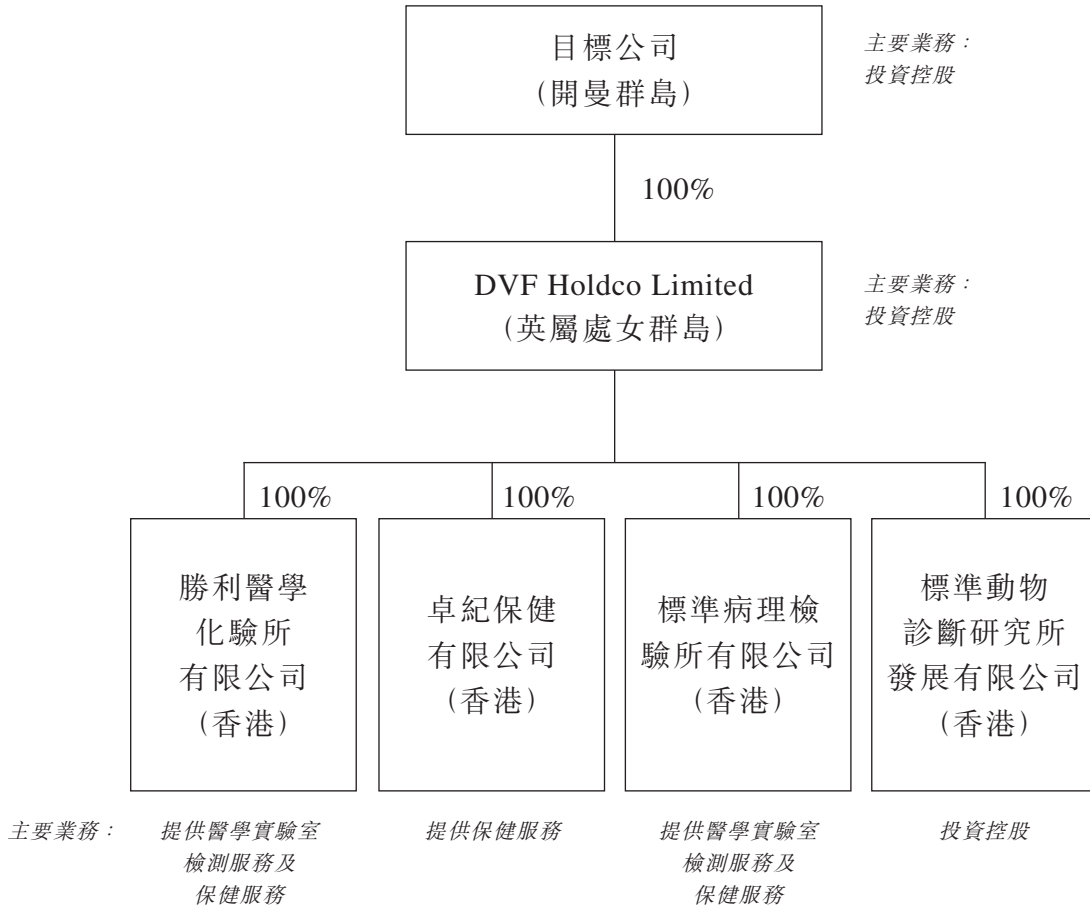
目標公司
(開曼群島)

主要業務:
投資控股

100%

DVF Holdco Limited
(英屬處女群島)

主要業務:
投資控股

100%

100%

100%

100%

勝利醫學化驗所有限公司
(香港)

卓紀保健有限公司
(香港)

標準病理檢驗所有限公司
(香港)

標準動物診斷研究所發展有限公司
(香港)

主要業務:

提供醫學實驗室檢測服務及保健服務

提供保健服務

提供醫學實驗室檢測服務及保健服務

投資控股